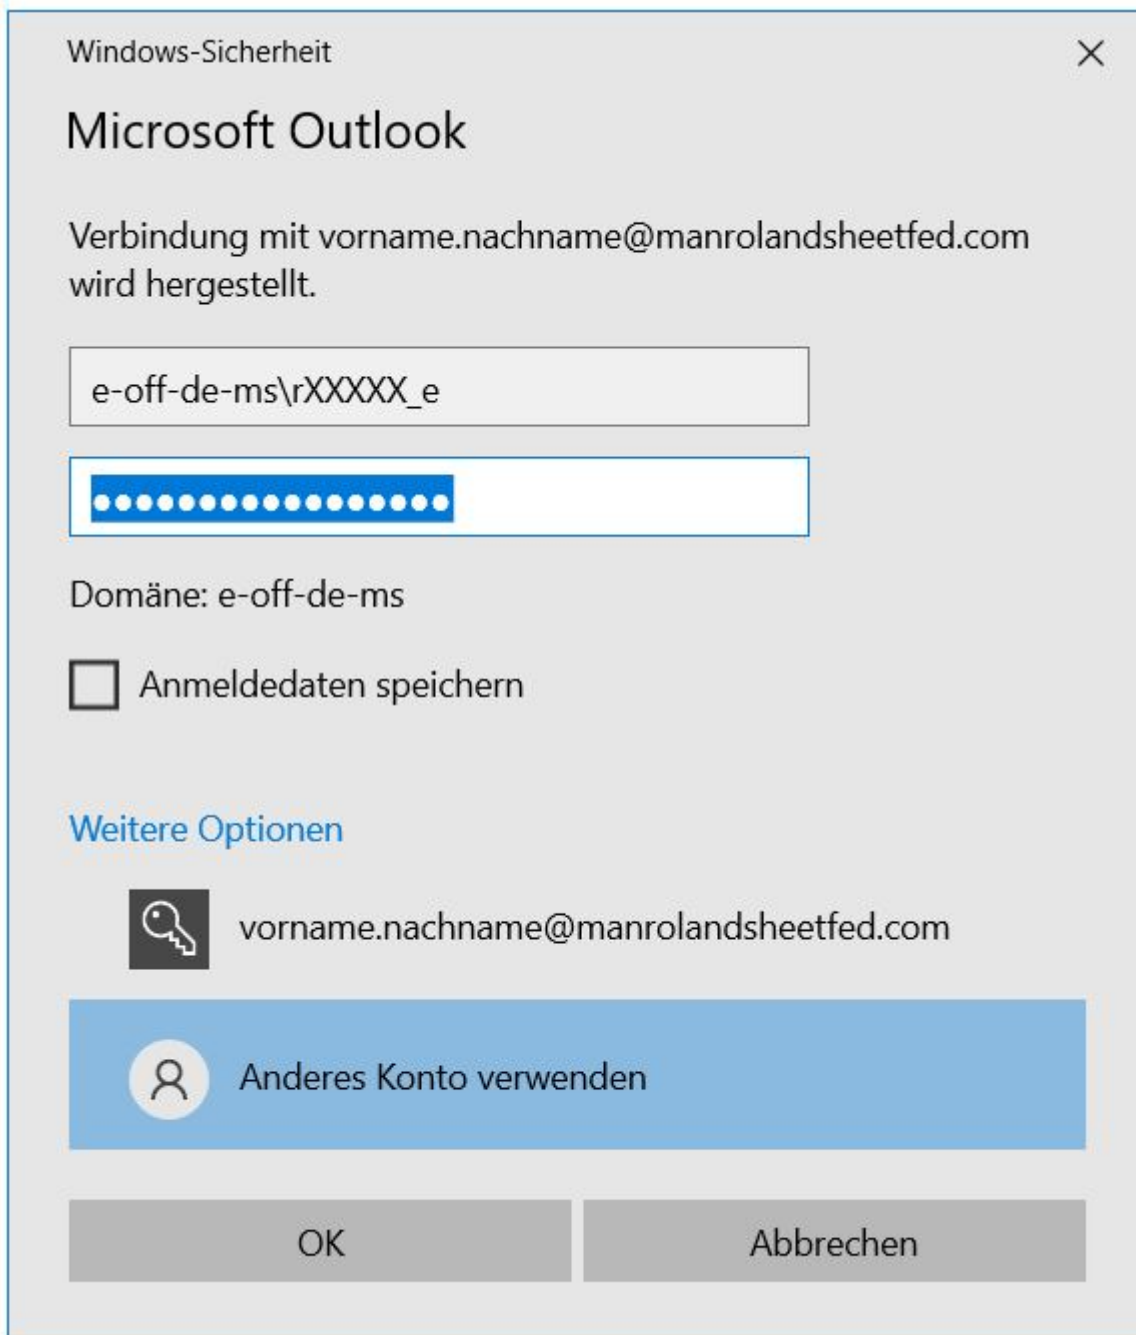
Windows-Sicherheit

×

Microsoft Outlook

Verbindung mit vorname.nachname@manrolandsheetfed.com wird hergestellt.

e-off-de-ms\rXXXXX_e

••••••••••••••••••

Domäne: e-off-de-ms

Anmeldedaten speichern

Weitere Optionen

vorname.nachname@manrolandsheetfed.com

Anderes Konto verwenden

OK

Abbrechen